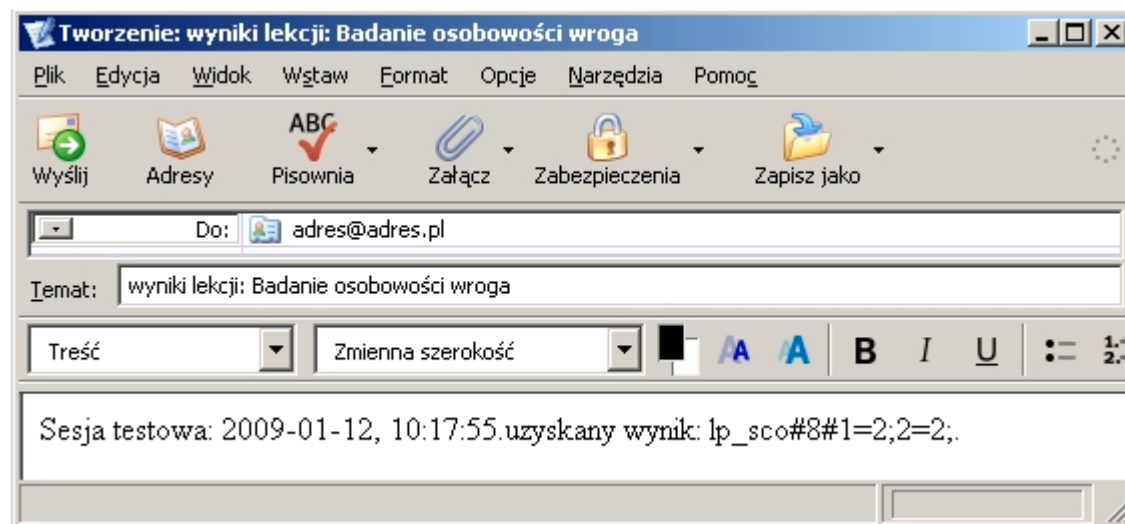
Tworzenie: wyniki lekcji: Badanie osobowości wroga

Plik Edycja Widok Wstaw Format Opcje Narzędzia Pomoc

Wyślij Adresy Pisownia Załącz Zabezpieczenia Zapisz jako

Do: adres@adres.pl

Temat: wyniki lekcji: Badanie osobowości wroga

Treść Zmienna szerokość B I U

Sesja testowa: 2009-01-12, 10:17:55.uzyskany wynik: lp_sco#8#1=2;2=2;.